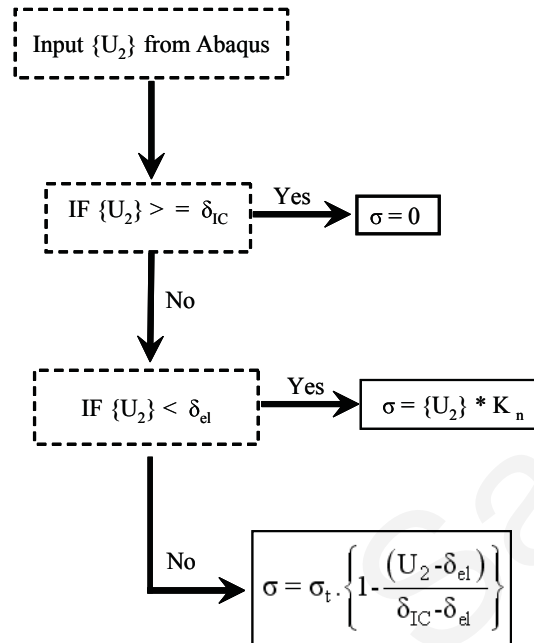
Input $\{U_2\}$ from Abaqus

IF $\{U_2\} >= \delta_{IC}$

Yes

$\sigma = 0$

No

IF $\{U_2\} < \delta_{el}$

Yes

$\sigma = \{U_2\} * K_n$

No

$\sigma = \sigma_t . \left\{1 - \frac{(U_2 - \delta_{el})}{\delta_{IC} - \delta_{el}}\right\}$